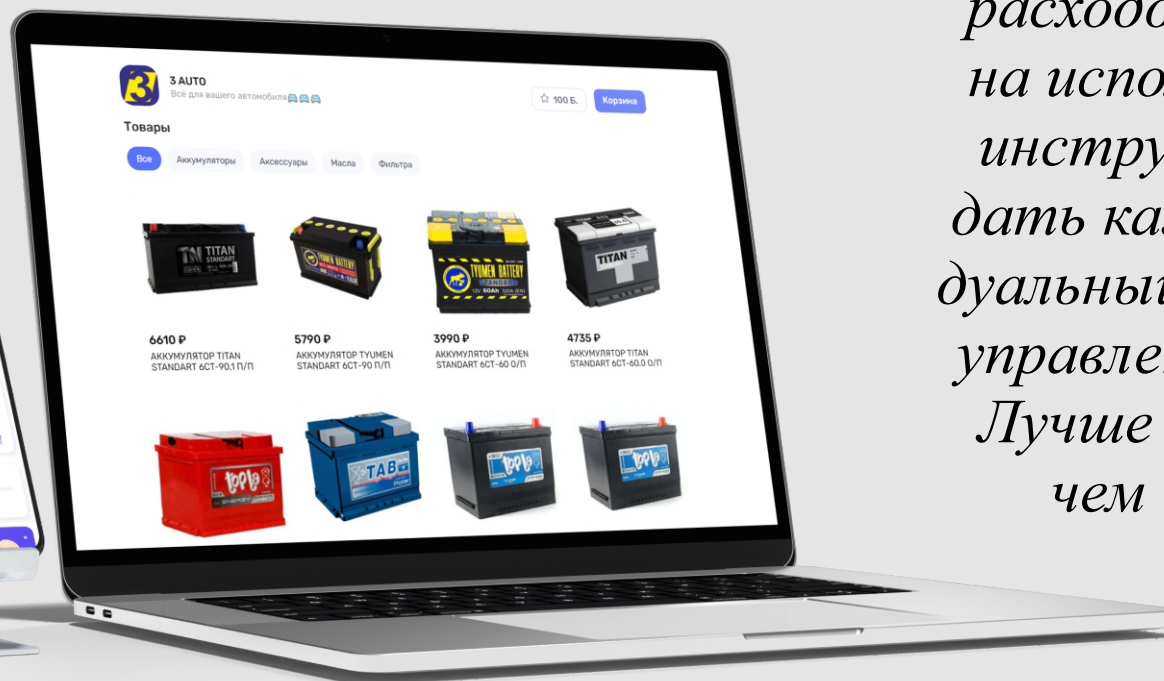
3 AUTO
Всё для вашего автомобиля🚘🚘🚘

☆ 100 Б.
Корзина

Товары

Все
Аккумуляторы
Аксессуары
Масла
Фильтра

TITAN STANDART

TYUMEN BATTERY

TYUMEN BATTERY STANDARD

TITAN

6610 ₽
АККУМУЛЯТОР TITAN STANDART 6СТ-90.1 П/П

5790 ₽
АККУМУЛЯТОР TYUMEN STANDART 6СТ-90 П/П

3990 ₽
АККУМУЛЯТОР TYUMEN STANDART 6СТ-60 О/П

4735 ₽
АККУМУЛЯТОР TITAN STANDART 6СТ-60.0 О/П

topla

TAB

topla

topla

расходо
на испо
инстру
дать ка
дуальны
управле
Лучше
чем